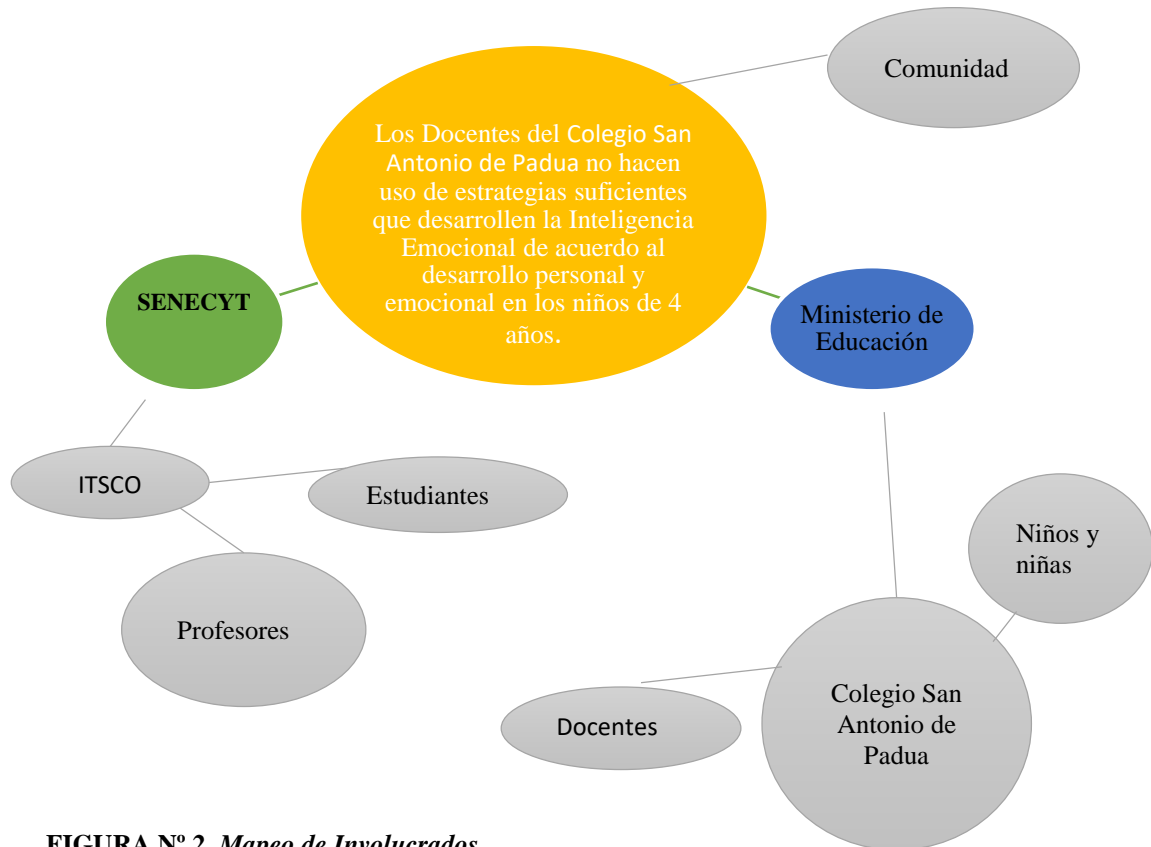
Comunidad

Los Docentes del Colegio San Antonio de Padua no hacen uso de estrategias suficientes que desarrollen la Inteligencia Emocional de acuerdo al desarrollo personal y emocional en los niños de 4 años.

SENECYT

Ministerio de Educación

ITSCO

Estudiantes

Profesores

Niños y niñas

Colegio San Antonio de Padua

Docentes

FIGURA Nº 2. Mapeo de Involucrados